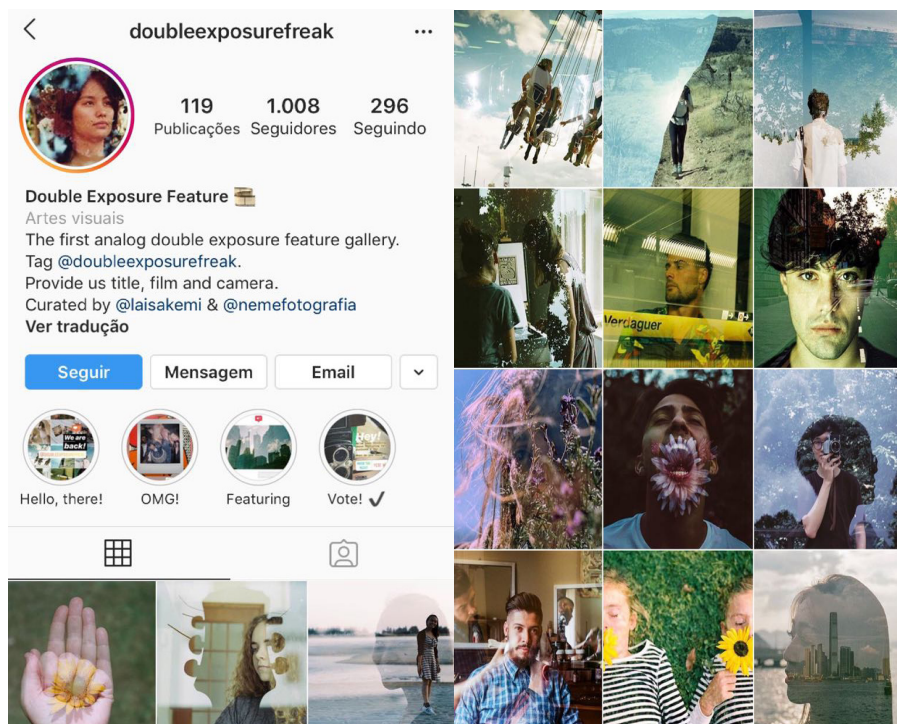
doubleexposurefreak

119 Publicações
1.008 Seguidores
296 Seguindo

Double Exposure Feature
Artes visuais
The first analog double exposure feature gallery.
Tag @doubleexposurefreak.
Provide us title, film and camera.
Curated by @laisakemi & @nemefotografia
Ver tradução

Seguir
Mensagem
Email

We are back!
Hello, there!
OMG!
Featuring
Vote! ✓

Verdaguer